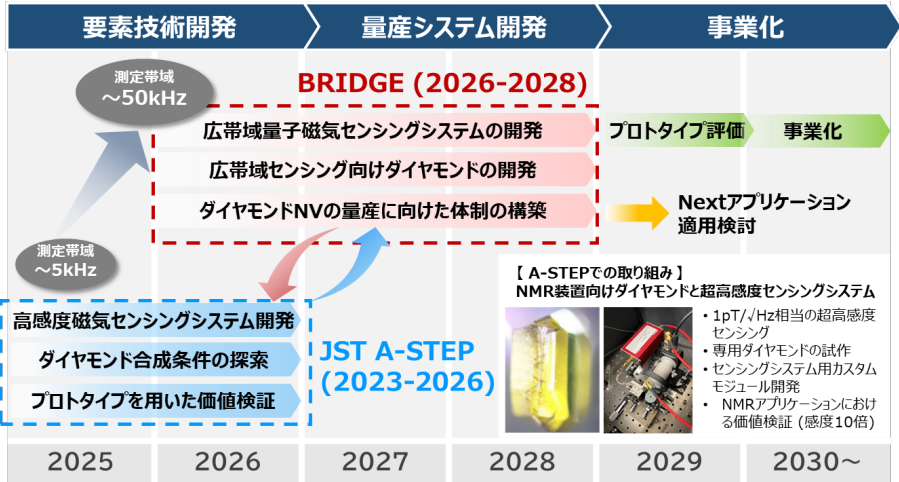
要素技術開発

量産システム開発

事業化

測定帯域
～50kHz

BRIDGE (2026-2028)

広帯域量子磁気センシングシステムの開発

広帯域センシング向けダイヤモンドの開発

ダイヤモンドNVの量産に向けた体制の構築

プロトタイプ評価

事業化

Nextアプリケーション
適用検討

測定帯域
～5kHz

【 A-STEPでの取り組み 】
NMR装置向けダイヤモンドと超高感度センシングシステム

高感度磁気センシングシステム開発

ダイヤモンド合成条件の探索

プロトタイプを用いた価値検証

JST A-STEP
(2023-2026)

• 1pT/$\sqrt{Hz}$相当の超高感度センシング
• 専用ダイヤモンドの試作
• センシングシステム用カスタムモジュール開発
• NMRアプリケーションにおける価値検証（感度10倍）

2025

2026

2027

2028

2029

2030～